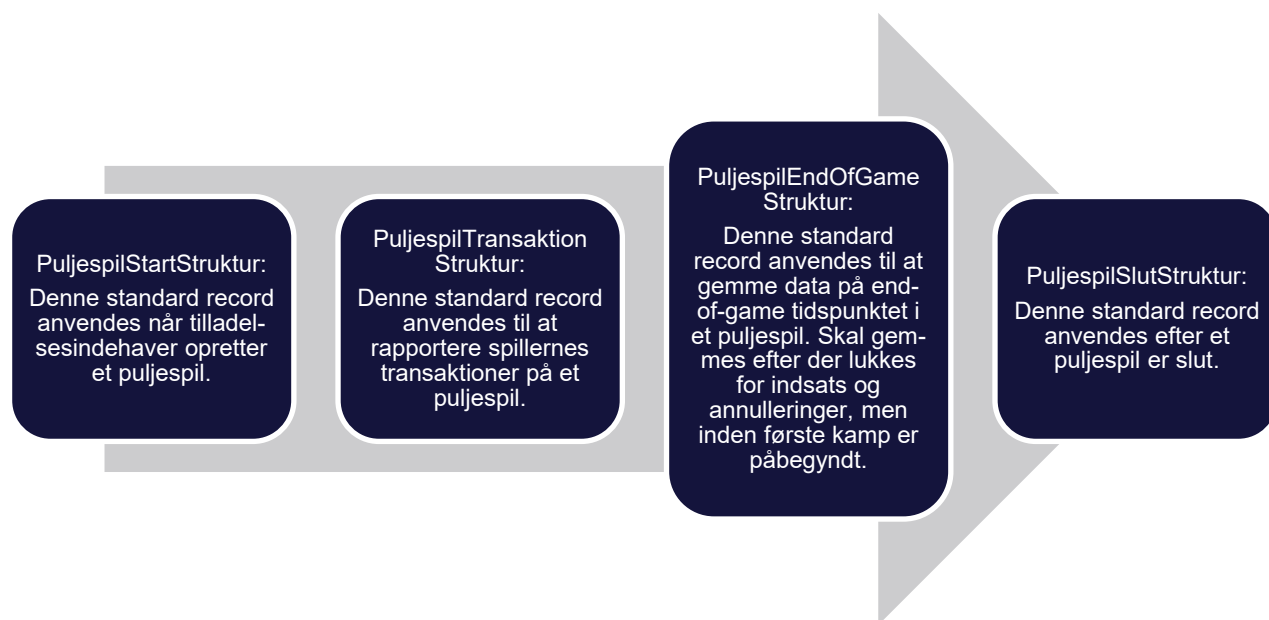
PuljespilStartStruktur:
Denne standard record anvendes når tilladelsesindehaver opretter et puljespil.

PuljespilTransaktion Struktur:
Denne standard record anvendes til at rapportere spillernes transaktioner på et puljespil.

PuljespilEndOfGame Struktur:
Denne standard record anvendes til at gemme data på end-of-game tidspunktet i et puljespil. Skal gemmes efter der lukkes for indsats og annulleringer, men inden første kamp er påbegyndt.

PuljespilSlutStruktur:
Denne standard record anvendes efter et puljespil er slut.